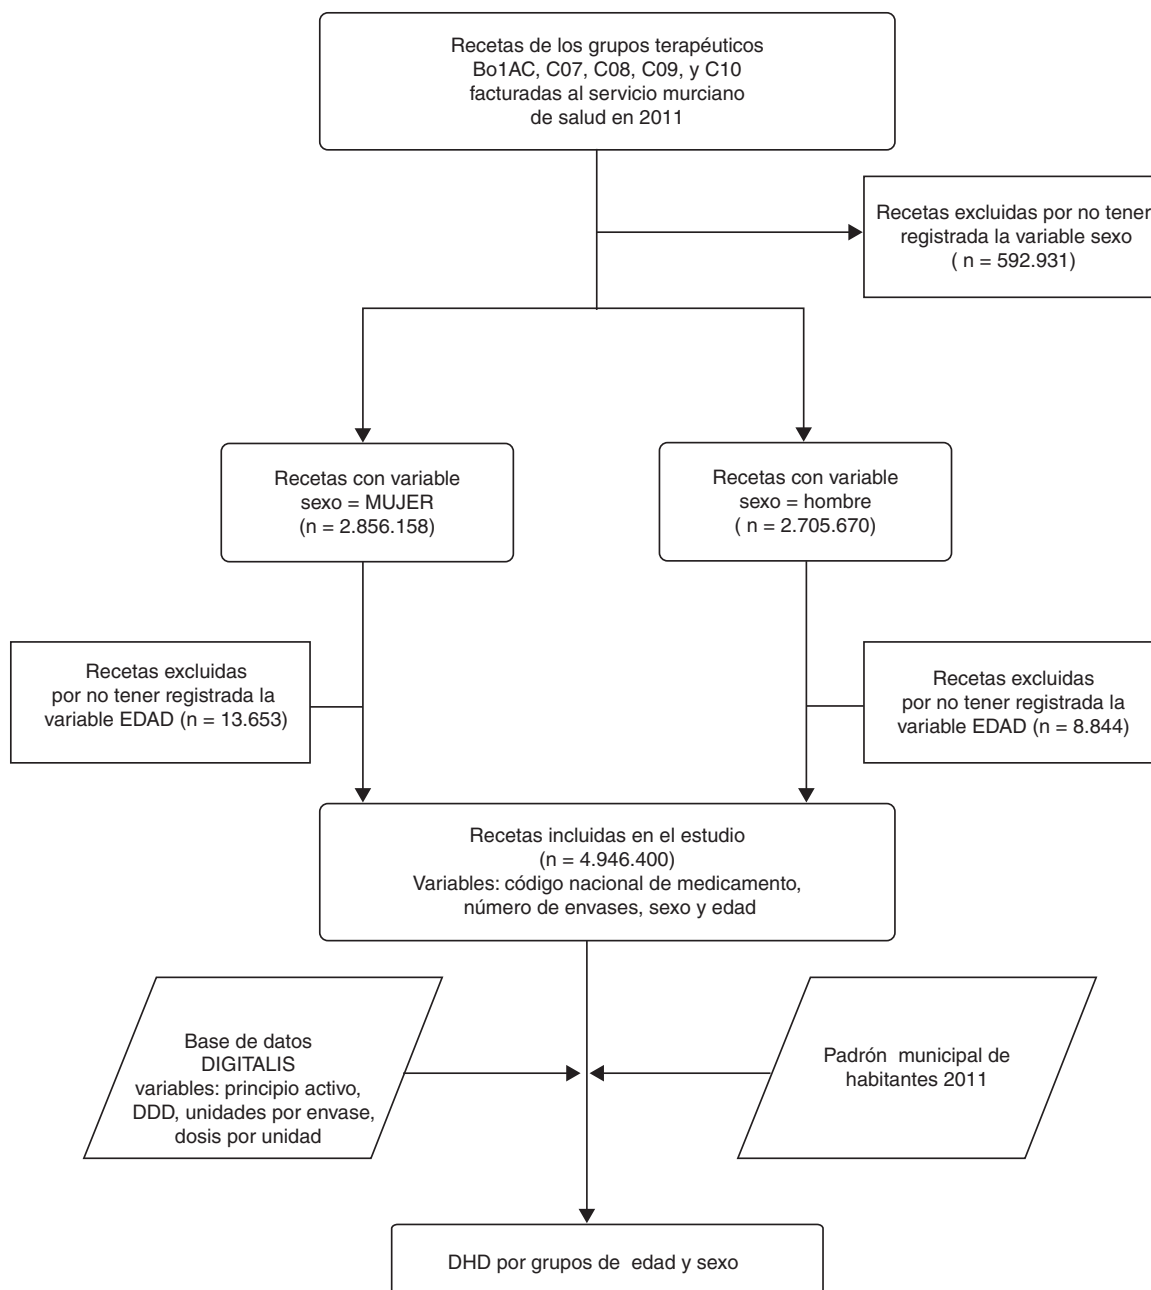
Recetas de los grupos terapéuticos Bo1AC, C07, C08, C09, y C10 facturadas al servicio murciano de salud en 2011

Recetas excluidas por no tener registrada la variable sexo ( n = 592.931)

Recetas con variable sexo = MUJER (n = 2.856.158)

Recetas con variable sexo = hombre ( n = 2.705.670)

Recetas excluidas por no tener registrada la variable EDAD (n = 13.653)

Recetas excluidas por no tener registrada la variable EDAD (n = 8.844)

Recetas incluidas en el estudio (n = 4.946.400) Variables: código nacional de medicamento, número de envases, sexo y edad

Base de datos DIGITALIS variables: principio activo, DDD, unidades por envase, dosis por unidad

Padrón municipal de habitantes 2011

DHD por grupos de edad y sexo